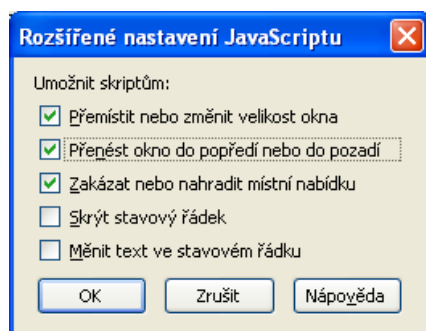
Rozšířené nastavení JavaScriptu

Umožnit skriptům:

Přemístit nebo změnit velikost okna

Přenést okno do popředí nebo do pozadí

Zakázat nebo nahradit místní nabídku

Skrýt stavový řádek

Měnit text ve stavovém řádku

OK

Zrušit

Nápověda